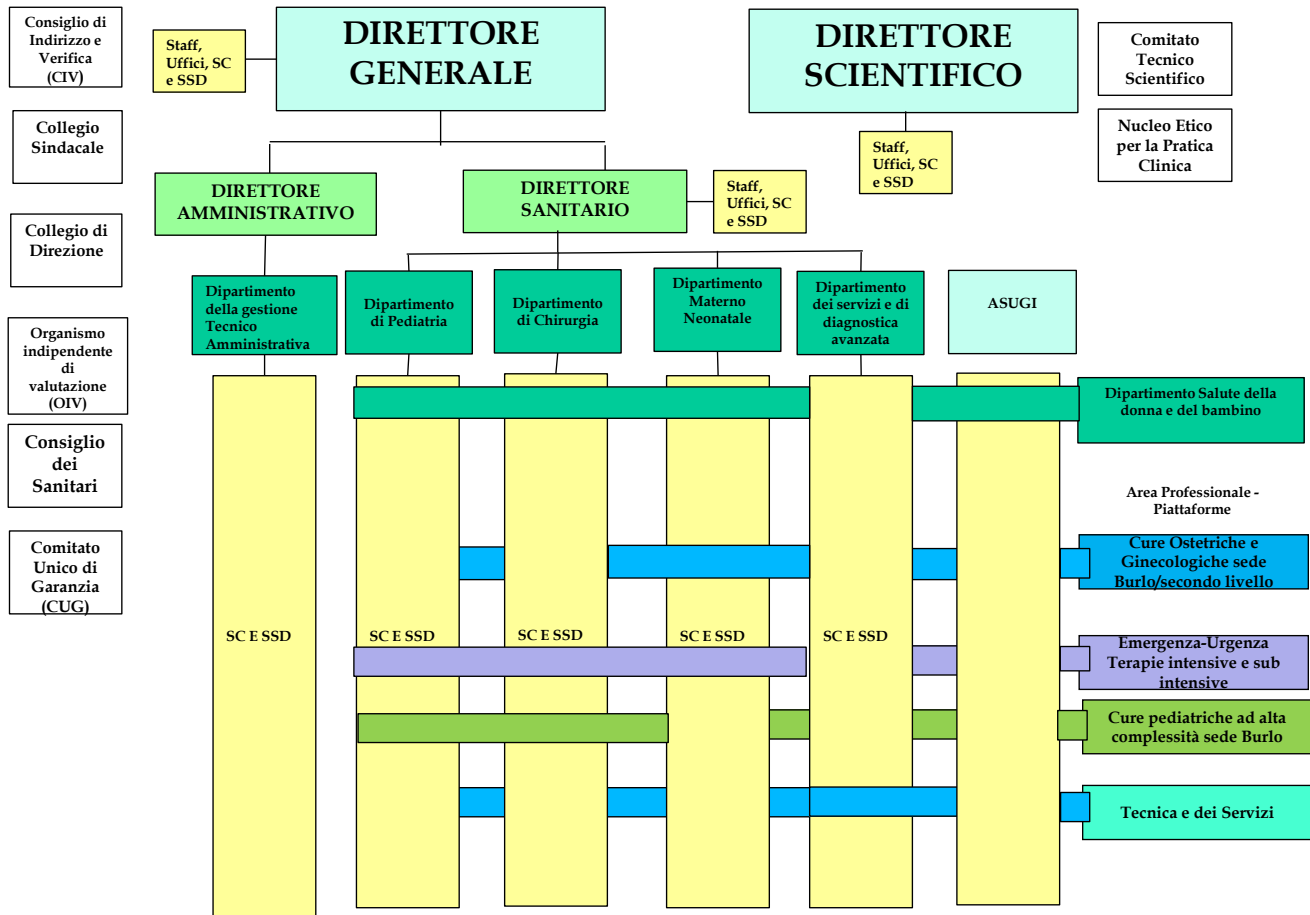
Consiglio di Indirizzo e Verifica (CIV)

Staff, Uffici, SC e SSD

DIRETTORE GENERALE

DIRETTORE SCIENTIFICO

Comitato Tecnico Scientifico

Collegio Sindacale

Staff, Uffici, SC e SSD

Nucleo Etico per la Pratica Clinica

DIRETTORE AMMINISTRATIVO

DIRETTORE SANITARIO

Staff, Uffici, SC e SSD

Collegio di Direzione

Dipartimento della gestione Tecnico Amministrativa

Dipartimento di Pediatria

Dipartimento di Chirurgia

Dipartimento Materno Neonatale

Dipartimento dei servizi e di diagnostica avanzata

ASUGI

Organismo indipendente di valutazione (OIV)

Consiglio dei Sanitari

Dipartimento Salute della donna e del bambino

Area Professionale - Piattaforme

Comitato Unico di Garanzia (CUG)

Cure Ostetriche e Ginecologiche sede Burlo/secondo livello

SC E SSD

SC E SSD

SC E SSD

SC E SSD

SC E SSD

Emergenza-Urgenza Terapie intensive e sub intensive

Cure pediatriche ad alta complessità sede Burlo

Tecnica e dei Servizi